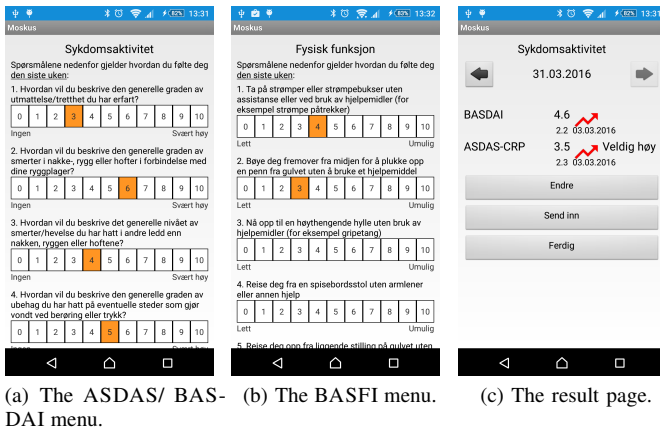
13:31

Moskus

Sykdomsaktivitet

Spørsmålene nedenfor gjelder hvordan du følte deg den siste uken:

1. Hvordan vil du beskrive den generelle graden av utmattelse/tretthet du har erfart?

| 0 | 1 | 2 | 3 | 4 | 5 | 6 | 7 | 8 | 9 | 10 |
|---|---|---|---|---|---|---|---|---|---|---|

Ingen Svært høy

2. Hvordan vil du beskrive den generelle graden av smerter i nakke-, rygg eller hofter i forbindelse med dine ryggplager?

| 0 | 1 | 2 | 3 | 4 | 5 | 6 | 7 | 8 | 9 | 10 |
|---|---|---|---|---|---|---|---|---|---|---|

Ingen Svært høy

3. Hvordan vil du beskrive det generelle nivået av smerter/hevelse du har hatt i andre ledd enn nakken, ryggen eller hoftene?

| 0 | 1 | 2 | 3 | 4 | 5 | 6 | 7 | 8 | 9 | 10 |
|---|---|---|---|---|---|---|---|---|---|---|

Ingen Svært høy

4. Hvordan vil du beskrive den generelle graden av ubehag du har hatt på eventuelle steder som gjør vondt ved berøring eller trykk?

| 0 | 1 | 2 | 3 | 4 | 5 | 6 | 7 | 8 | 9 | 10 |
|---|---|---|---|---|---|---|---|---|---|---|

13:32

Moskus

Fysisk funksjon

Spørsmålene nedenfor gjelder hvordan du følte deg den siste uken:

1. Ta på strømper eller strømpebukser uten assistanse eller ved bruk av hjelpemidler (for eksempel strømpe påtrekker)

| 0 | 1 | 2 | 3 | 4 | 5 | 6 | 7 | 8 | 9 | 10 |
|---|---|---|---|---|---|---|---|---|---|---|

Lett Umulig

2. Bøye deg fremover fra midjen for å plukke opp en penn fra gulvet uten å bruke et hjelpemiddel

| 0 | 1 | 2 | 3 | 4 | 5 | 6 | 7 | 8 | 9 | 10 |
|---|---|---|---|---|---|---|---|---|---|---|

Lett Umulig

3. Nå opp til en høythengende hylle uten bruk av hjelpemidler (for eksempel gripetang)

| 0 | 1 | 2 | 3 | 4 | 5 | 6 | 7 | 8 | 9 | 10 |
|---|---|---|---|---|---|---|---|---|---|---|

Lett Umulig

4. Reise deg fra en spisebordsstol uten armlener eller annen hjelp

| 0 | 1 | 2 | 3 | 4 | 5 | 6 | 7 | 8 | 9 | 10 |
|---|---|---|---|---|---|---|---|---|---|---|

Lett Umulig

5. Reise deg opp fra liggende stilling på gulvet uten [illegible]

13:31

Moskus

Sykdomsaktivitet

31.03.2016

BASDAI 4.6
2.2 03.03.2016

ASDAS-CRP 3.5 Veldig høy
2.3 03.03.2016

Endre

Send inn

Ferdig

(a) The ASDAS/ BASDAI menu.

(b) The BASFI menu.

(c) The result page.